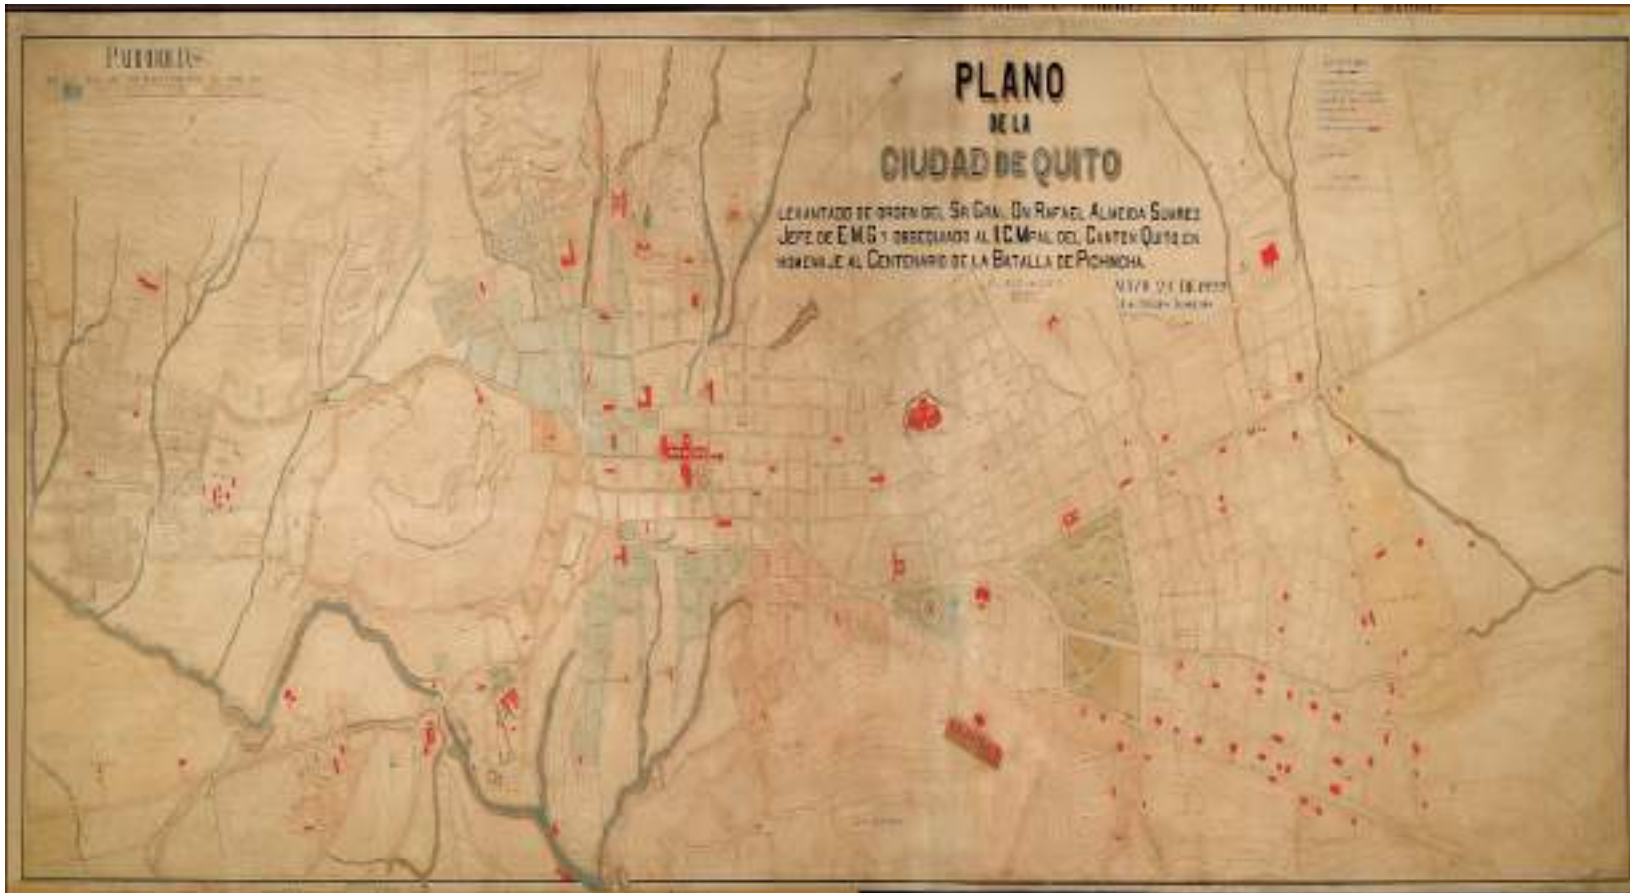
PANDORDUS
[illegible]

PLANO
DE LA
CIUDAD DE QUITO

LEVANTADO DE ORDEN DEL SR GRAL. DN RAFAEL ALMEIDA SUAREZ JEFE DE E.M.G. Y OBSEQUIADO AL I.C.MPAL DEL CANTON QUITO EN HOMENAJE AL CENTENARIO DE LA BATALLA DE PICHINCHA.

MAYO 24 DE 1922
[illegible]

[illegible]